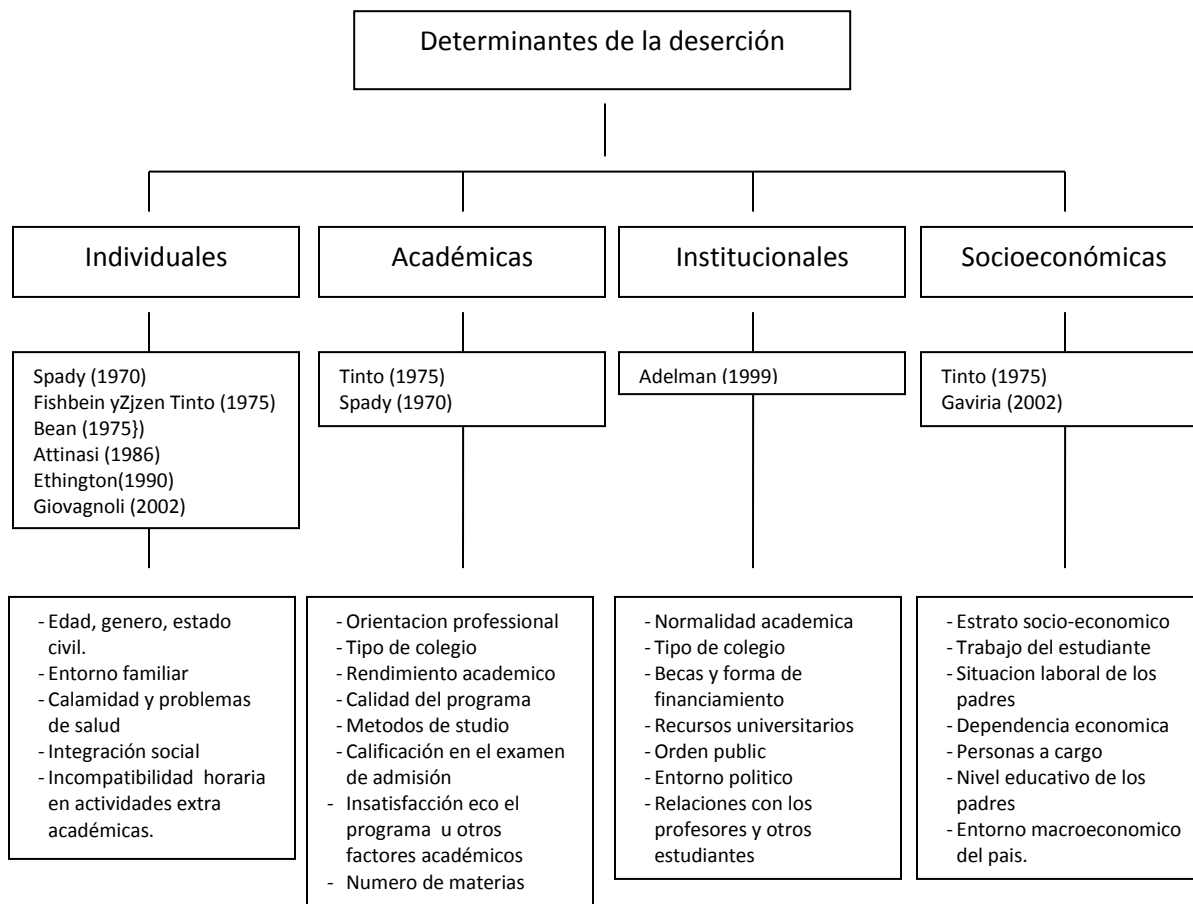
Determinantes de la deserción

Individuales

Académicas

Institucionales

Socioeconómicas

Spady (1970)
Fishbein yZjzen Tinto (1975)
Bean (1975})
Attinasi (1986)
Ethington(1990)
Giovagnoli (2002)

Tinto (1975)
Spady (1970)

Adelman (1999)

Tinto (1975)
Gaviria (2002)

- Edad, genero, estado civil.
- Entorno familiar
- Calamidad y problemas de salud
- Integración social
- Incompatibilidad horaria en actividades extra académicas.

- Orientacion professional
- Tipo de colegio
- Rendimiento academico
- Calidad del programa
- Metodos de studio
- Calificación en el examen de admisión
- Insatisfacción eco el programa u otros factores académicos
- Numero de materias

- Normalidad academica
- Tipo de colegio
- Becas y forma de financiamiento
- Recursos universitarios
- Orden public
- Entorno politico
- Relaciones con los profesores y otros estudiantes

- Estrato socio-economico
- Trabajo del estudiante
- Situacion laboral de los padres
- Dependencia economica
- Personas a cargo
- Nivel educativo de los padres
- Entorno macroeconomico del pais.